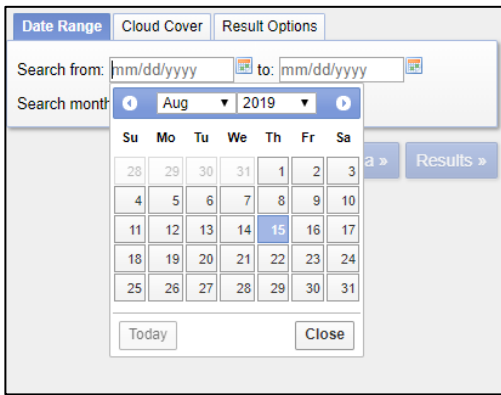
Date Range | Cloud Cover | Result Options

Search from: mm/dd/yyyy to: mm/dd/yyyy

Search month

Aug ▼ 2019 ▼

| Su | Mo | Tu | We | Th | Fr | Sa |
|---|---|---|---|---|---|---|
| 28 | 29 | 30 | 31 | 1 | 2 | 3 |
| 4 | 5 | 6 | 7 | 8 | 9 | 10 |
| 11 | 12 | 13 | 14 | 15 | 16 | 17 |
| 18 | 19 | 20 | 21 | 22 | 23 | 24 |
| 25 | 26 | 27 | 28 | 29 | 30 | 31 |

Today Close

a » Results »